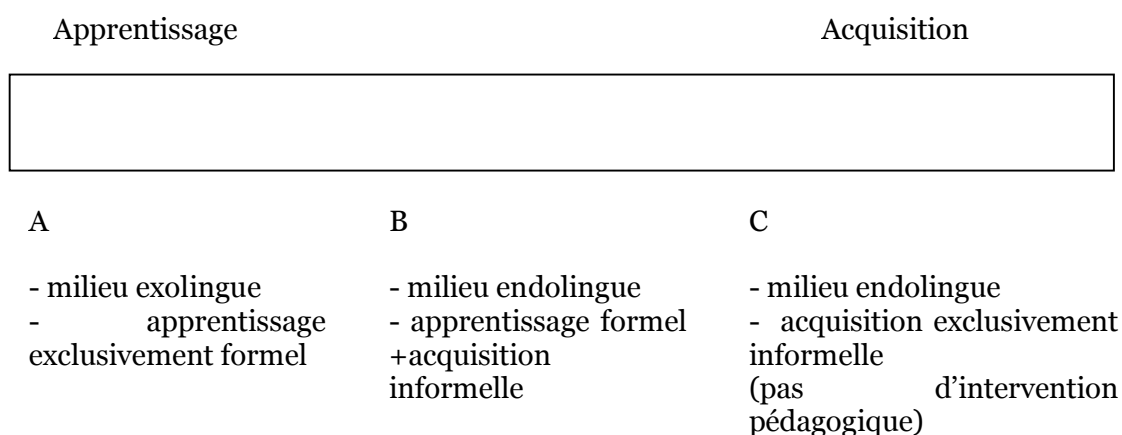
Apprentissage

Acquisition

A

- milieu exolingue
- apprentissage exclusivement formel

B

- milieu endolingue
- apprentissage formel +acquisition informelle

C

- milieu endolingue
- acquisition exclusivement informelle
(pas d'intervention pédagogique)